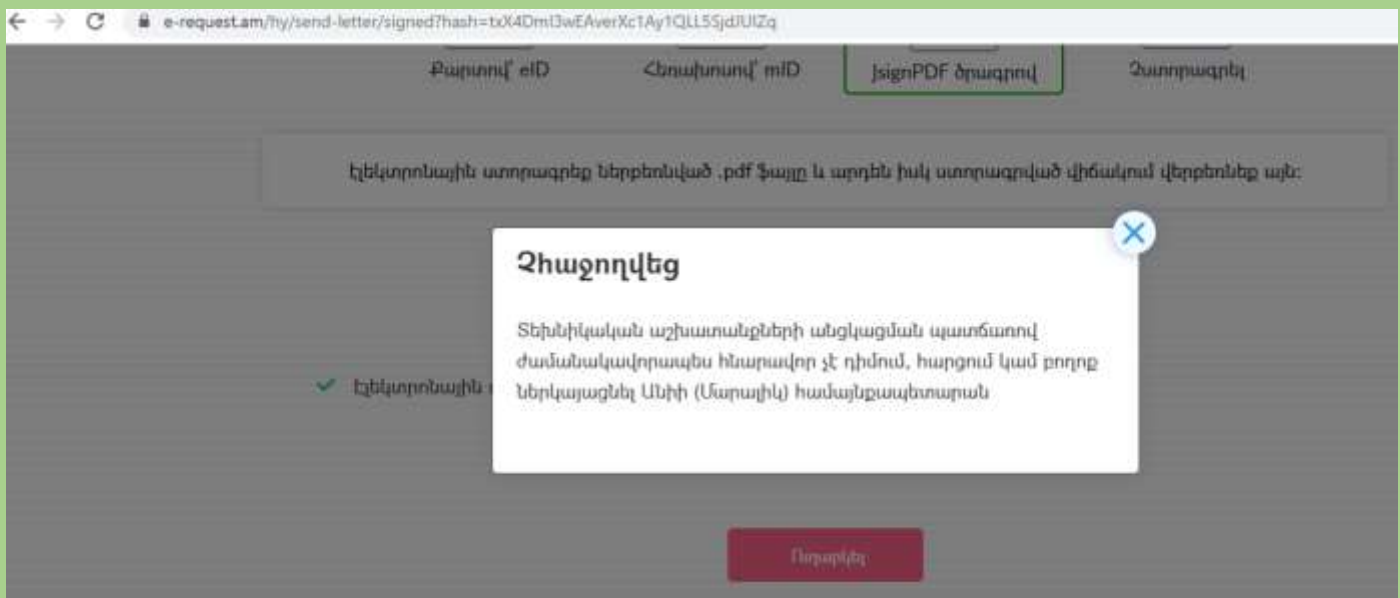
e-request.am/hy/send-letter/signed?hash=txX4Dml3wEAverXc1Ay1QLL5SjdJUlZq

Քարտով՝ eID

Հեռախոսով՝ mID

JsignPDF ծրագրով

Չստորագրել

Էլեկտրոնային ստորագրեք ներբեռնված .pdf ֆայլը և արդեն իսկ ստորագրված վիճակում վերբեռնեք այն:

Չհաջողվեց

Տեխնիկական աշխատանքների անցկացման պատճառով ժամանակավորապես հնարավոր չէ դիմում, հարցում կամ բողոք ներկայացնել Անիի (Մարալիկ) համայնքապետարան

Էլեկտրոնային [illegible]

Ուղարկել